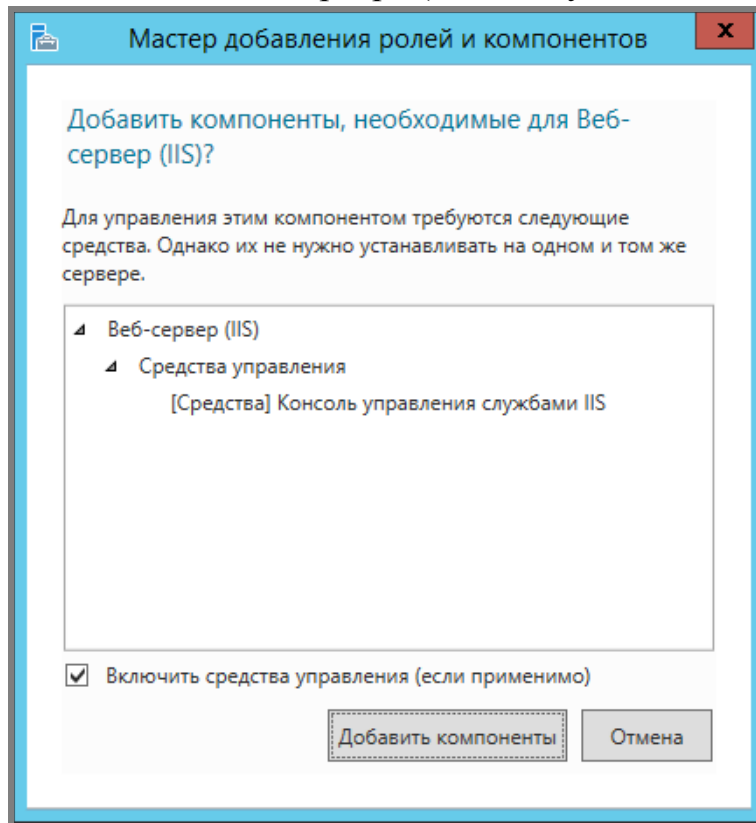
Мастер добавления ролей и компонентов

x

Добавить компоненты, необходимые для Веб-сервер (IIS)?

Для управления этим компонентом требуются следующие средства. Однако их не нужно устанавливать на одном и том же сервере.

Веб-сервер (IIS)
Средства управления
[Средства] Консоль управления службами IIS

Включить средства управления (если применимо)

Добавить компоненты

Отмена